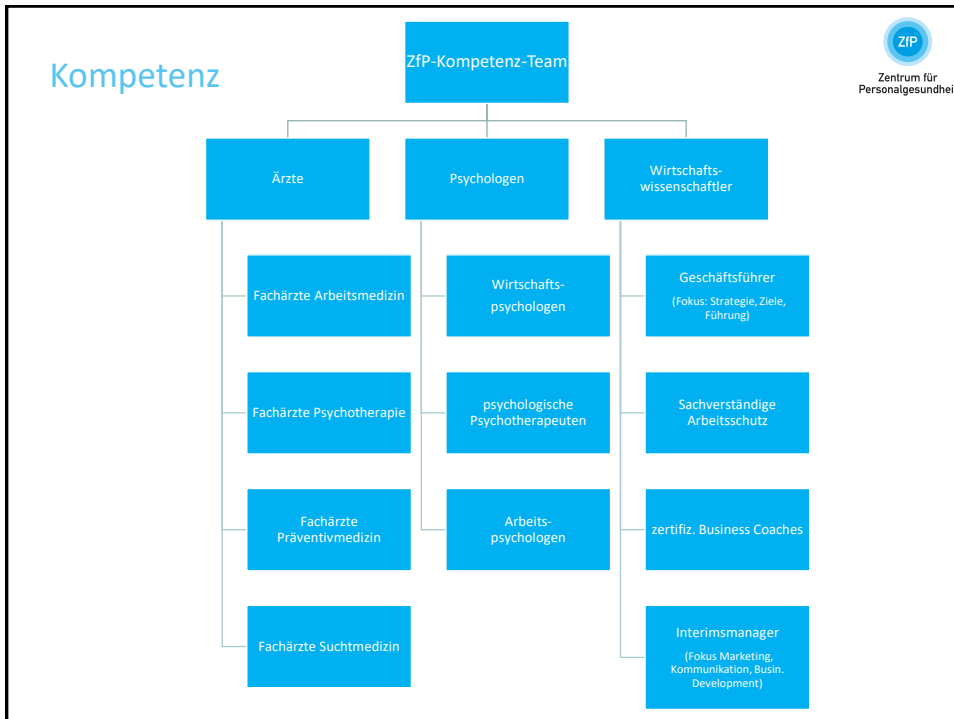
Kompetenz

ZfP

Zentrum für Personalgesundhei

ZfP-Kompetenz-Team

Ärzte

Psychologen

Wirtschaftswissenschaftler

Fachärzte Arbeitsmedizin

Fachärzte Psychotherapie

Fachärzte Präventivmedizin

Fachärzte Suchtmedizin

Wirtschaftspsychologen

psychologische Psychotherapeuten

Arbeitspsychologen

Geschäftsführer
(Fokus: Strategie, Ziele, Führung)

Sachverständige Arbeitsschutz

zertifiz. Business Coaches

Interimsmanager
(Fokus Marketing, Kommunikation, Busin. Development)